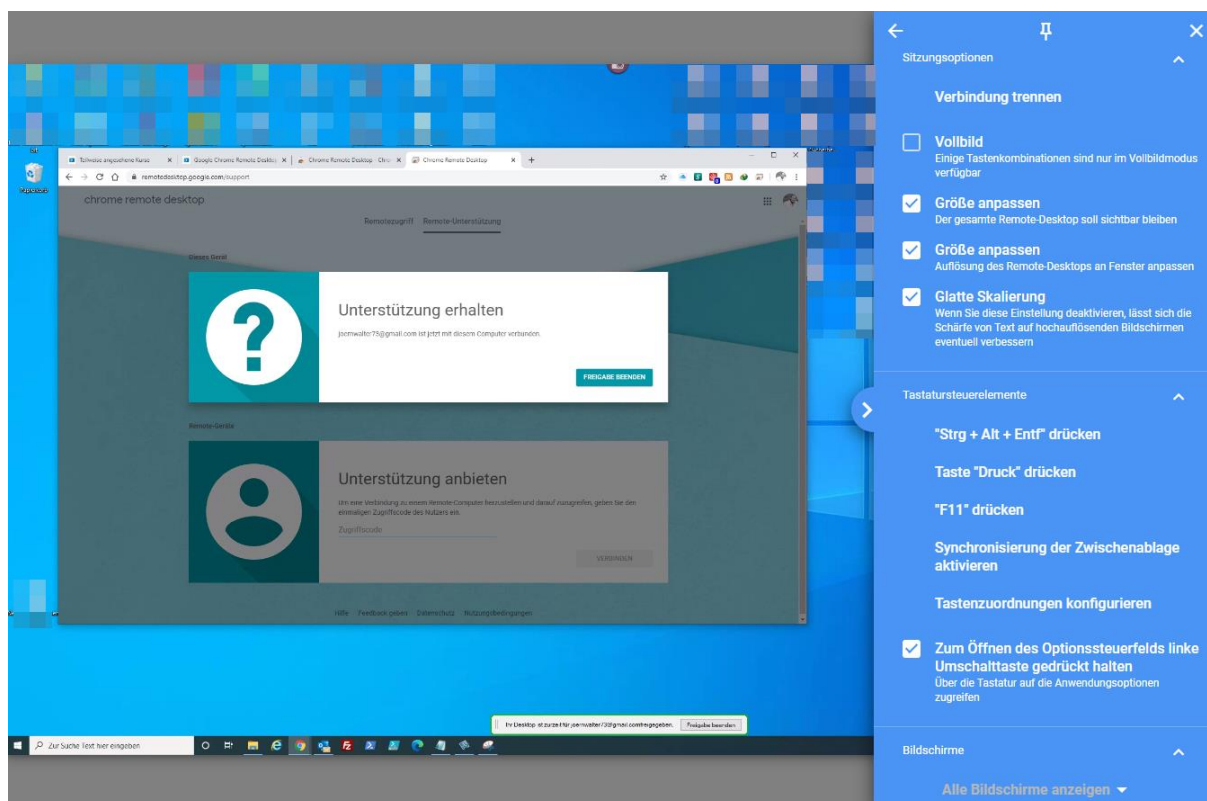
Papierkorb

Teilnahme angesehener Kurse | Google Chrome Remote Desktop | Chrome Remote Desktop | Chrome Remote Desktop

remotedesktop.google.com/support

chrome remote desktop

Remotezugriff Remote-Unterstützung

Dieses Gerät

Unterstützung erhalten

jsemwalter73@gmail.com ist jetzt mit diesem Computer verbunden.

FREIGABE BEENDEN

Remote-Geräte

Unterstützung anbieten

Um eine Verbindung zu einem Remote-Computer herzustellen und darauf zuzugreifen, geben Sie den einmaligen Zugriffscode des Nutzers ein.

Zugriffscode

VERBINDEN

Hilfe Feedback geben Datenschutz Nutzungsbedingungen

Ihr Desktop ist zurzeit für jsemwalter73@gmail.com freigegeben. Freigabe beenden

Zur Suche Text hier eingeben

Sitzungsoptionen

Verbindung trennen

Vollbild
Einige Tastenkombinationen sind nur im Vollbildmodus verfügbar

Größe anpassen
Der gesamte Remote-Desktop soll sichtbar bleiben

Größe anpassen
Auflösung des Remote-Desktops an Fenster anpassen

Glatte Skalierung
Wenn Sie diese Einstellung deaktivieren, lässt sich die Schärfe von Text auf hochauflösenden Bildschirmen eventuell verbessern

Tastatursteuerelemente

"Strg + Alt + Entf" drücken

Taste "Druck" drücken

"F11" drücken

Synchronisierung der Zwischenablage aktivieren

Tastenzuordnungen konfigurieren

Zum Öffnen des Optionssteuerfelds linke Umschalttaste gedrückt halten
Über die Tastatur auf die Anwendungsoptionen zugreifen

Bildschirme

Alle Bildschirme anzeigen